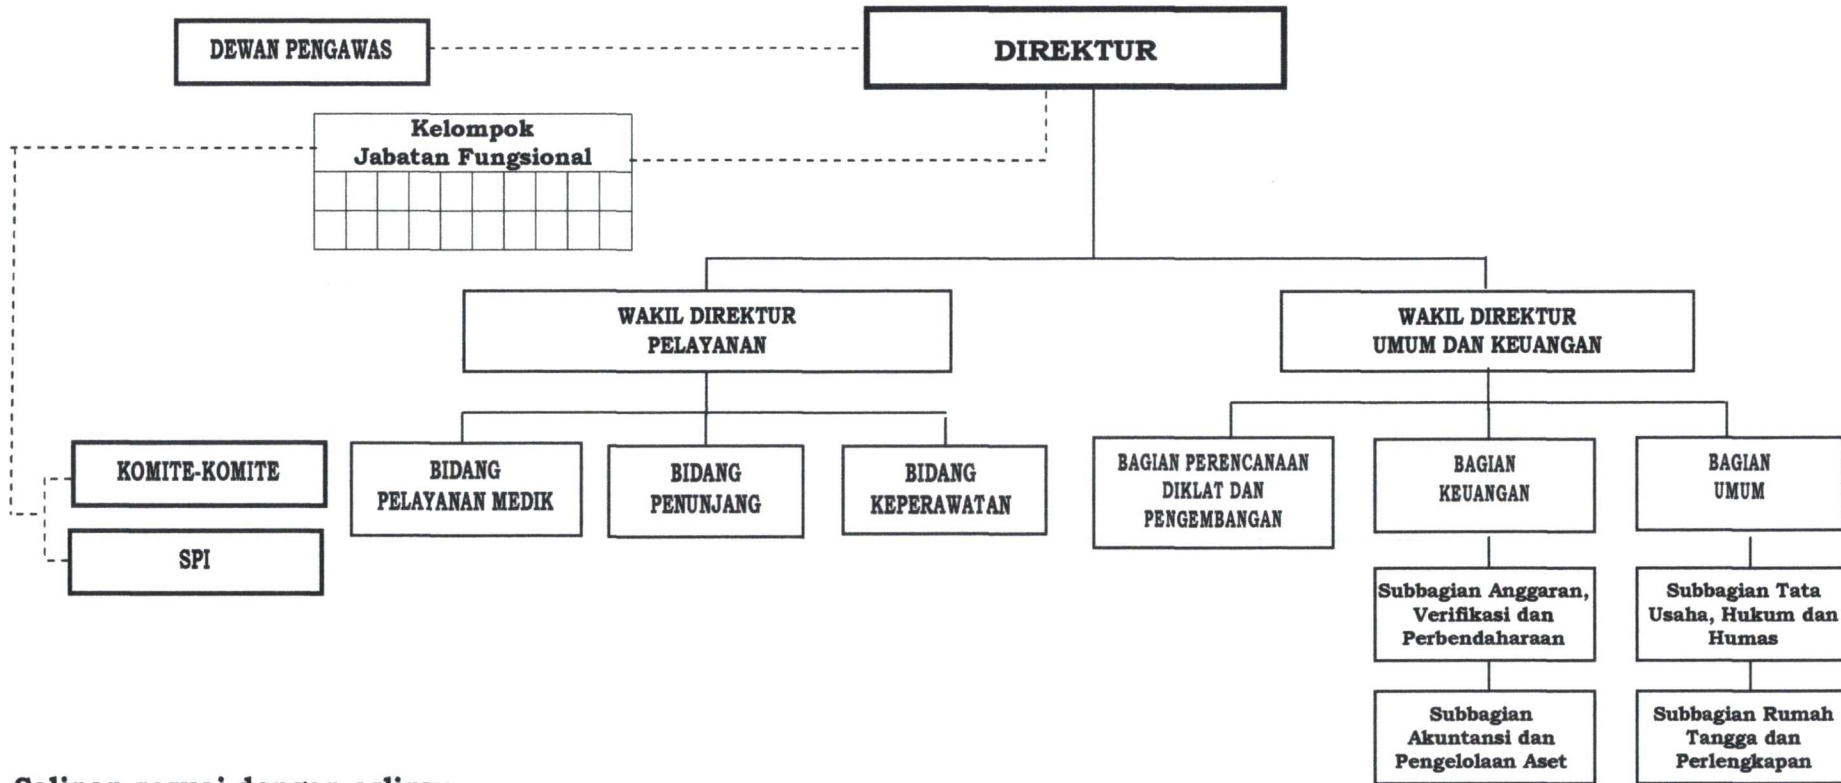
DEWAN PENGAWAS

DIREKTUR

Kelompok Jabatan Fungsional

WAKIL DIREKTUR PELAYANAN

WAKIL DIREKTUR UMUM DAN KEUANGAN

KOMITE-KOMITE

SPI

BIDANG PELAYANAN MEDIK

BIDANG PENUNJANG

BIDANG KEPERAWATAN

BAGIAN PERENCANAAN DIKLAT DAN PENGEMBANGAN

BAGIAN KEUANGAN

BAGIAN UMUM

Subbagian Anggaran, Verifikasi dan Perbendaharaan

Subbagian Tata Usaha, Hukum dan Humas

Subbagian Akuntansi dan Pengelolaan Aset

Subbagian Rumah Tangga dan Perlengkapan

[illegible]